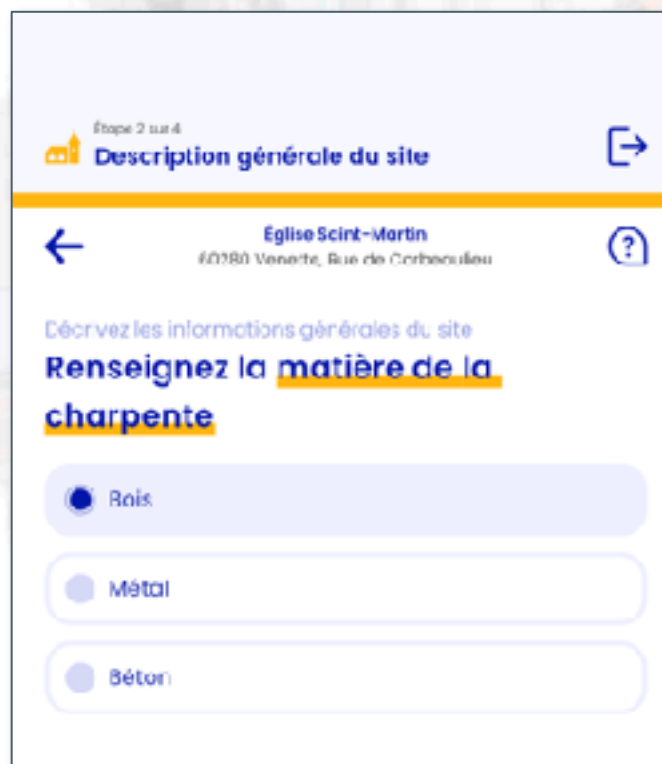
Étape 2 sur 4
Description générale du site

Église Saint-Martin
60280 Venette, Rue de Corbeaulieu

Décrivez les informations générales du site
Renseignez la matière de la charpente

Bois

Métal

Béton